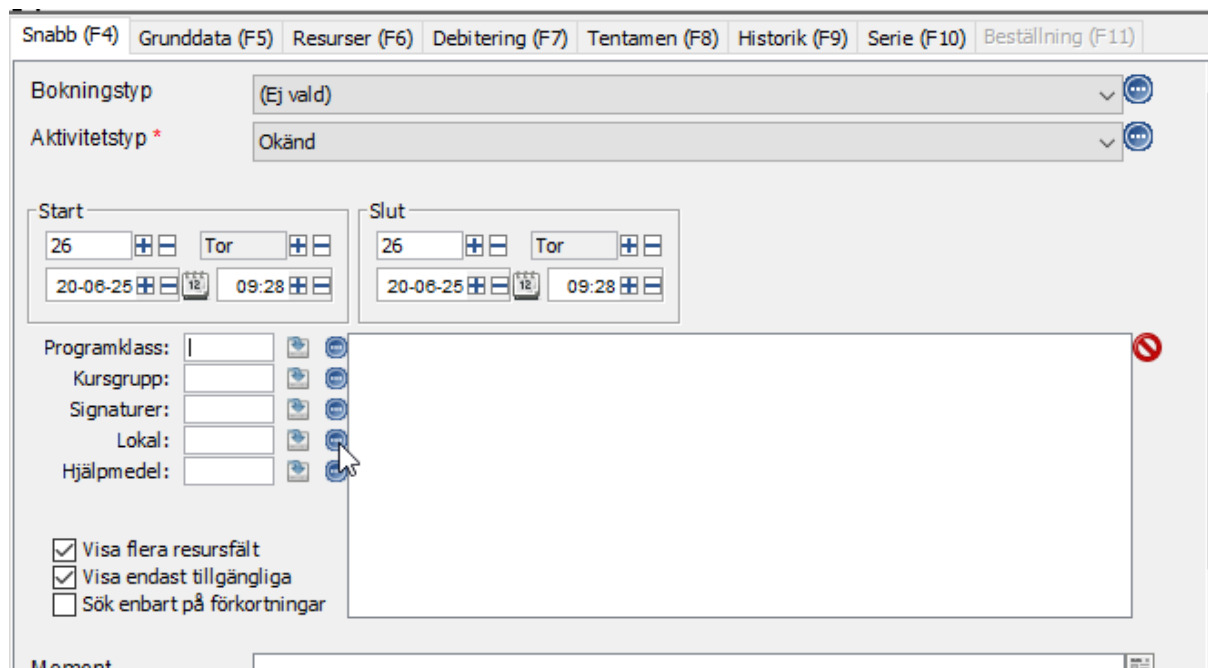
Snabb (F4) | Grunddata (F5) | Resurser (F6) | Debitering (F7) | Tentamen (F8) | Historik (F9) | Serie (F10) | Beställning (F11)

Bokningstyp (Ej vald)

Aktivitetstyp * Okänd

Start
26 Tor
20-06-25 09:28

Slut
26 Tor
20-06-25 09:28

Programklass:
Kursgrupp:
Signaturer:
Lokal:
Hjälpmedel:

Visa flera resursfält
Visa endast tillgängliga
Sök enbart på förkortningar

Moment